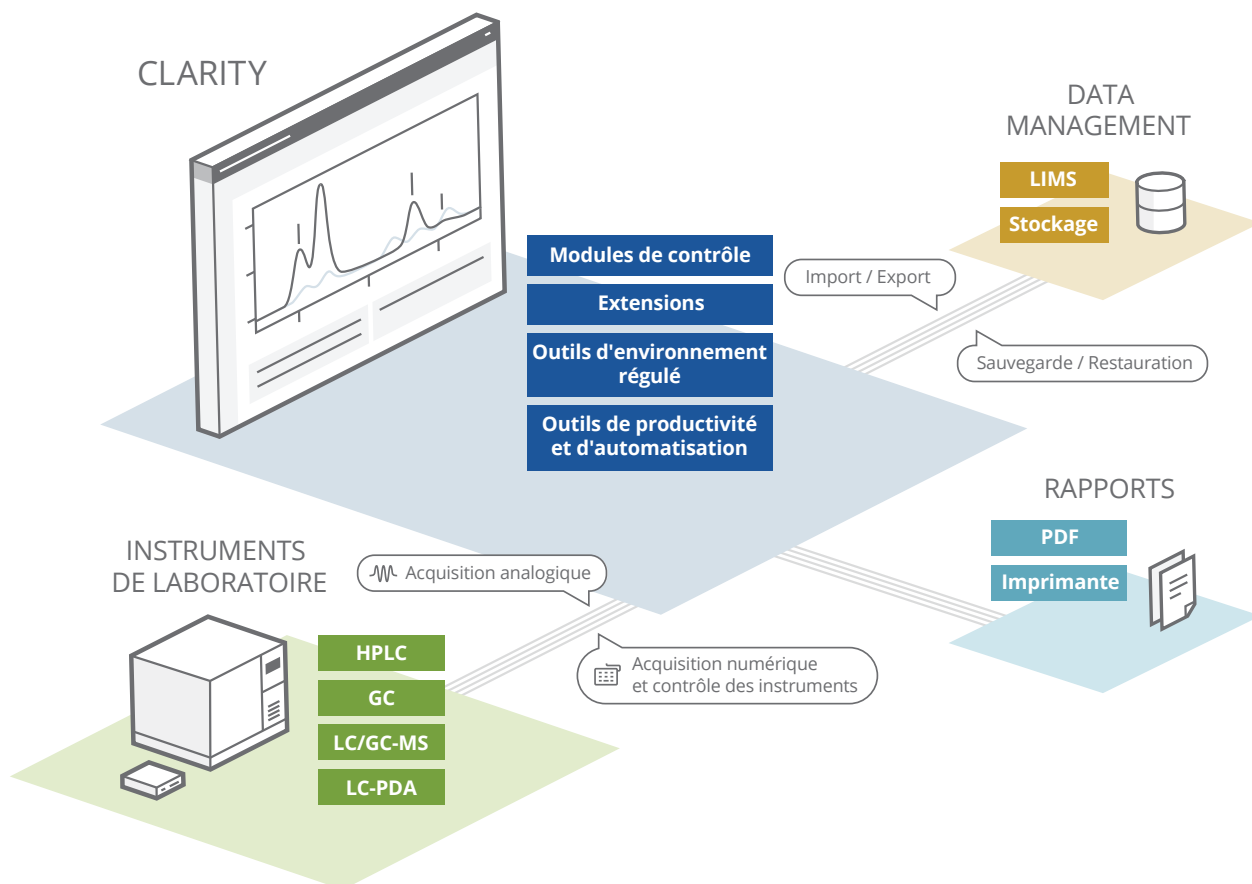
CLARITY

DATA MANAGEMENT

LIMS

Stockage

Modules de contrôle

Extensions

Outils d'environnement régulé

Outils de productivité et d'automatisation

Import / Export

Sauvegarde / Restauration

RAPPORTS

PDF

Imprimante

INSTRUMENTS DE LABORATOIRE

Acquisition analogique

HPLC

GC

LC/GC-MS

LC-PDA

Acquisition numérique et contrôle des instruments